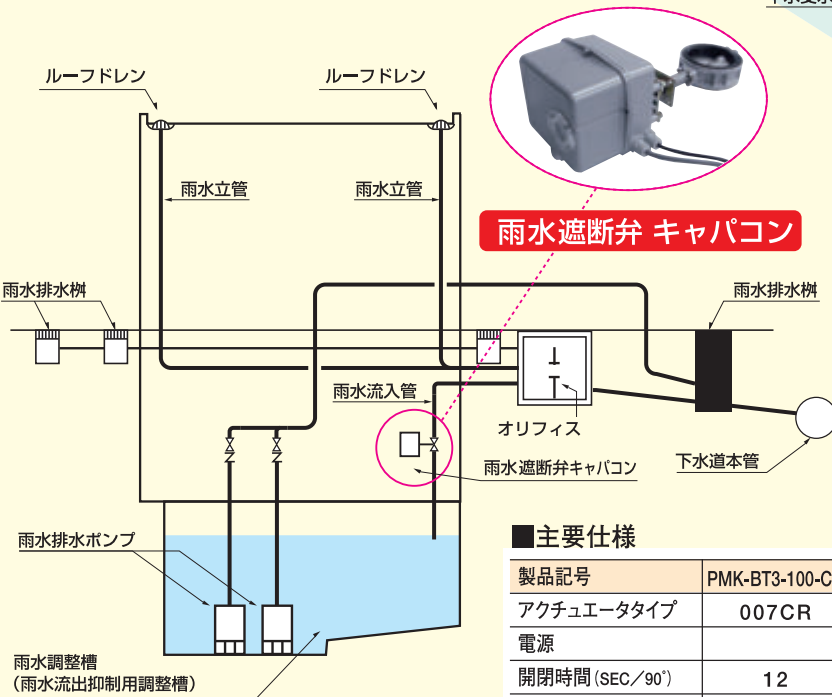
ルーフドレン

ルーフドレン

雨水立管

雨水立管

雨水遮断弁 キャパコン

雨水排水桝

雨水排水桝

雨水流入管

オリフィス

雨水遮断弁キャパコン

下水道本管

雨水排水ポンプ

雨水調整槽
(雨水流出抑制用調整槽)

■主要仕様

| 製品記号 | PMK-BT3-100-C |
|---|---|
| アクチュエータタイプ | 007CR |
| 電源 | |
| 開閉時間(SEC／90°) | 12 |